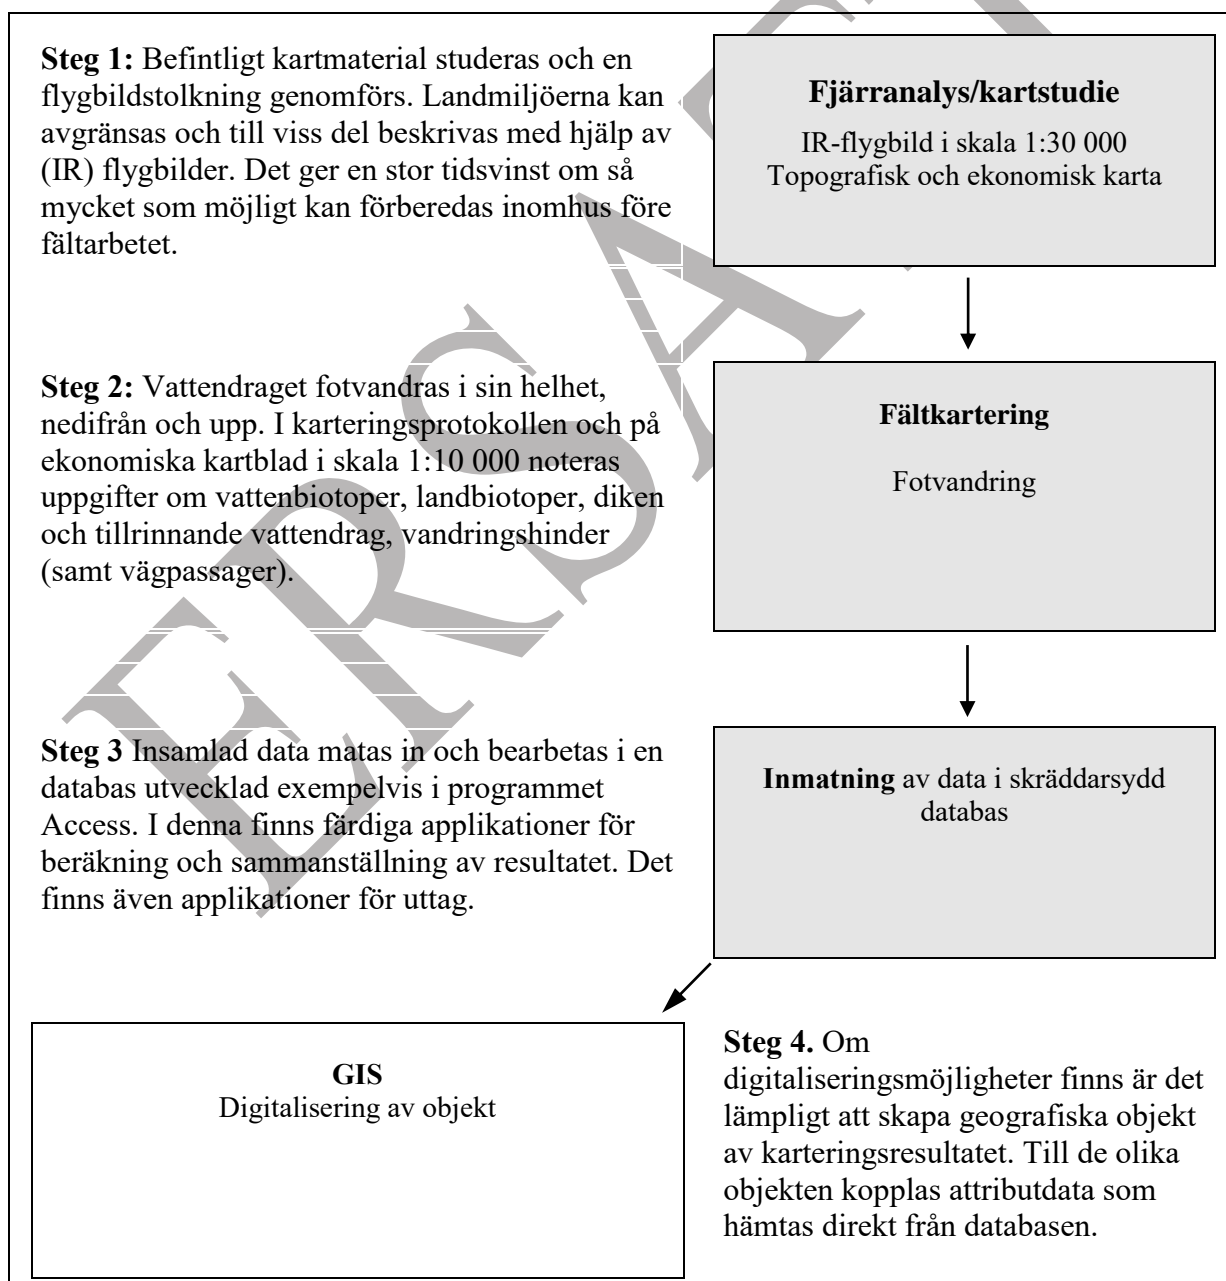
**Steg 1:** Befintligt kartmaterial studeras och en flygbildstolkning genomförs. Landmiljöerna kan avgränsas och till viss del beskrivas med hjälp av (IR) flygbilder. Det ger en stor tidsvinst om så mycket som möjligt kan förberedas inomhus före fältarbetet.

**Fjärranalys/kartstudie**
IR-flygbild i skala 1:30 000
Topografisk och ekonomisk karta

**Steg 2:** Vattendraget fotvandras i sin helhet, nedifrån och upp. I karteringsprotokollen och på ekonomiska kartblad i skala 1:10 000 noteras uppgifter om vattenbiotoper, landbiotoper, diken och tillrinnande vattendrag, vandringshinder (samt vägpassager).

**Fältkartering**
Fotvandring

**Steg 3** Insamlad data matas in och bearbetas i en databas utvecklad exempelvis i programmet Access. I denna finns färdiga applikationer för beräkning och sammanställning av resultatet. Det finns även applikationer för uttag.

**Inmatning** av data i skräddarsydd databas

**GIS**
Digitalisering av objekt

**Steg 4.** Om digitaliseringsmöjligheter finns är det lämpligt att skapa geografiska objekt av karteringsresultatet. Till de olika objekten kopplas attributdata som hämtas direkt från databasen.

ERSA